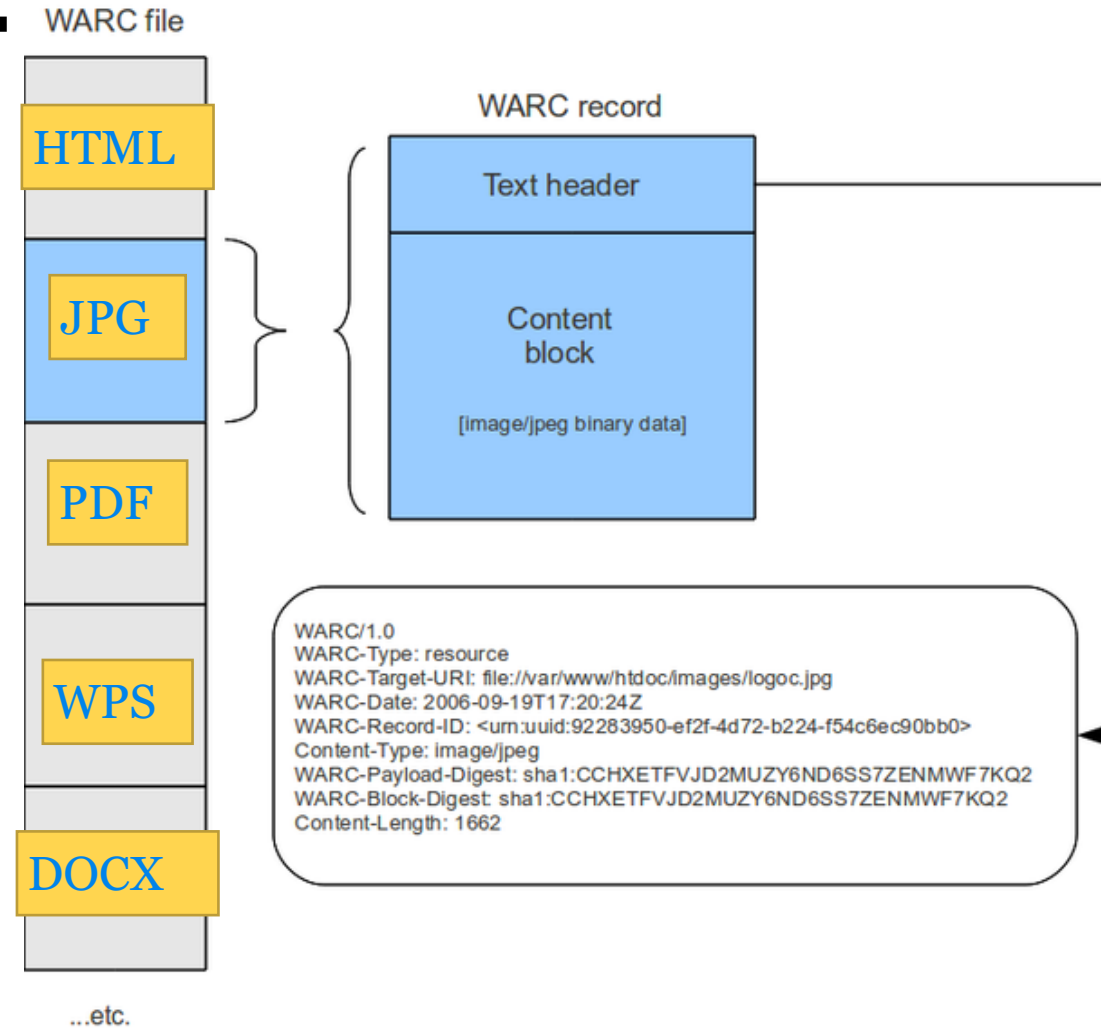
WARC file

HTML

JPG

PDF

WPS

DOCX

...etc.

WARC record

Text header

Content block

[image/jpeg binary data]

WARC/1.0
WARC-Type: resource
WARC-Target-URI: file://var/www/htdoc/images/logoc.jpg
WARC-Date: 2006-09-19T17:20:24Z
WARC-Record-ID: <urn:uuid:92283950-ef2f-4d72-b224-f54c6ec90bb0>
Content-Type: image/jpeg
WARC-Payload-Digest: sha1:CCHXETFVJD2MUZY6ND6SS7ZENMWF7KQ2
WARC-Block-Digest: sha1:CCHXETFVJD2MUZY6ND6SS7ZENMWF7KQ2
Content-Length: 1662